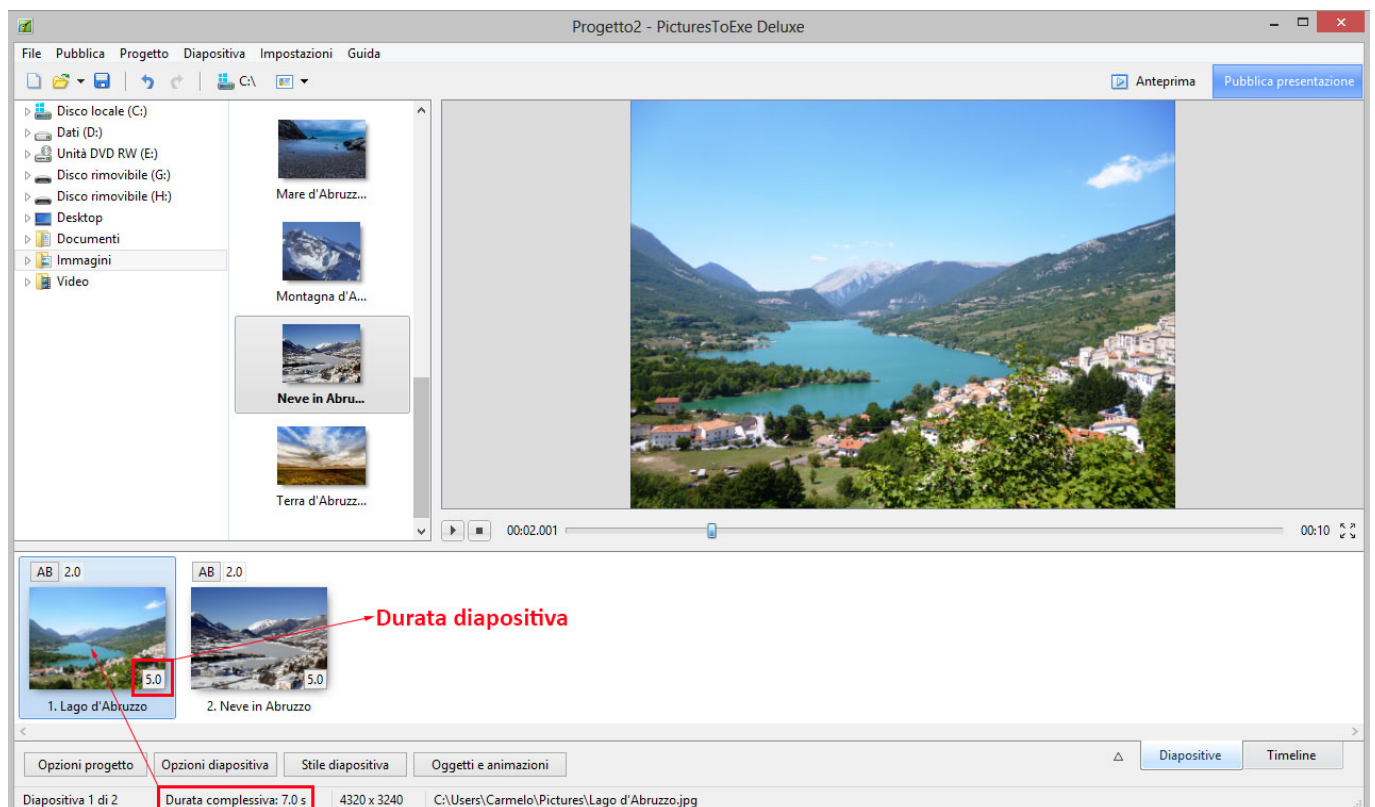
Progetto2 - PicturesToExe Deluxe

File Pubblica Progetto Diapositiva Impostazioni Guida

C:\

Anteprima

Pubblica presentazione

Disco locale (C:)
Dati (D:)
Unità DVD RW (E:)
Disco rimovibile (G:)
Disco rimovibile (H:)
Desktop
Documenti
Immagini
Video

Mare d'Abruzz...

Montagna d'A...

Neve in Abru...

Terra d'Abruzz...

00:02.001

00:10

AB 2.0

AB 2.0

Durata diapositiva

5.0

5.0

1. Lago d'Abruzzo

2. Neve in Abruzzo

Opzioni progetto

Opzioni diapositiva

Stile diapositiva

Oggetti e animazioni

Diapositive

Timeline

Diapositiva 1 di 2

Durata complessiva: 7.0 s

4320 x 3240

C:\Users\Carmelo\Pictures\Lago d'Abruzzo.jpg